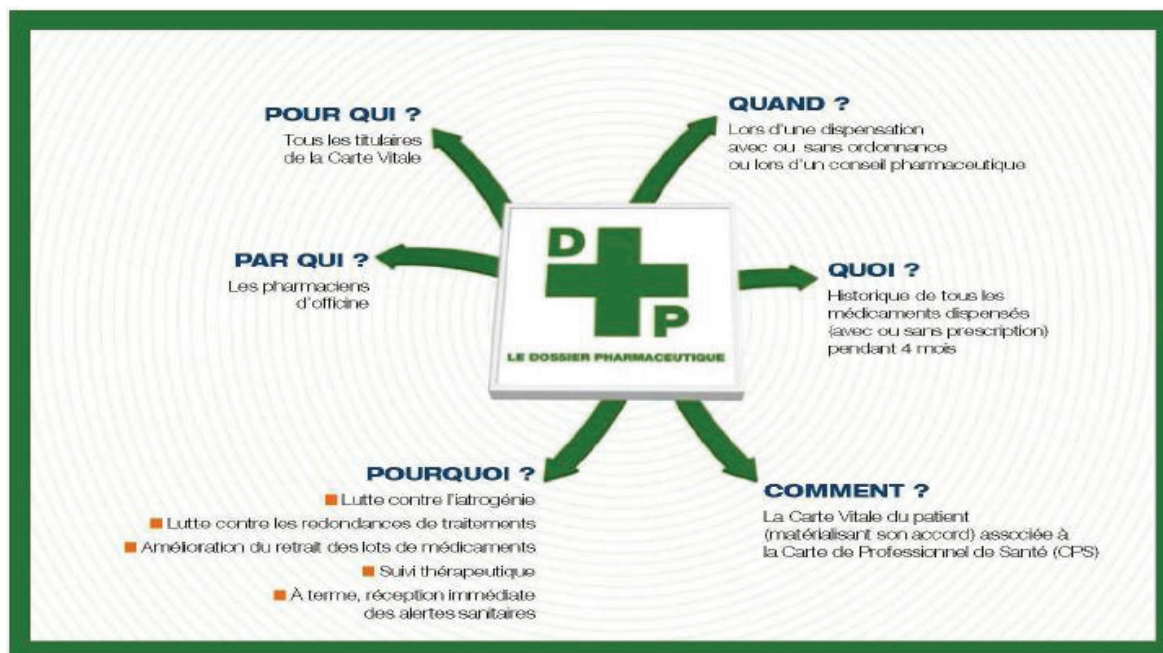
POUR QUI ?
Tous les titulaires de la Carte Vitale

QUAND ?
Lors d'une dispensation avec ou sans ordonnance ou lors d'un conseil pharmaceutique

PAR QUI ?
Les pharmaciens d'officine

D
P
LE DOSSIER PHARMACEUTIQUE

QUOI ?
Historique de tous les médicaments dispensés (avec ou sans prescription) pendant 4 mois

POURQUOI ?
Lutte contre l'iatrogénie
Lutte contre les redondances de traitements
Amélioration du retrait des lots de médicaments
Suivi thérapeutique
À terme, réception immédiate des alertes sanitaires

COMMENT ?
La Carte Vitale du patient (matérialisant son accord) associée à la Carte de Professionnel de Santé (CPS)